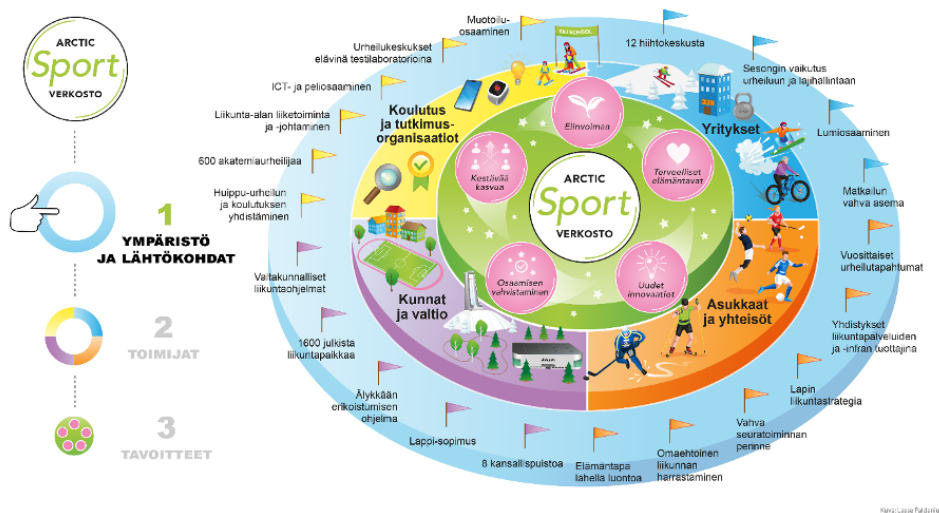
ARCTIC
Sport
VERKOSTO

1
YMPÄRISTÖ JA LÄHTÖKOHDAT

2
TOIMIJAT

3
TAVOITTEET

Muotoiluosaaminen

Urheilukeskukset elävinä testilaboratorioina

SKI SCHOOL

12 hiihtokeskusta

ICT- ja peliosaaminen

Sesongin vaikutus urheiluun ja lajihallintaan

Liikunta-alan liiketoiminta ja -johtaminen

Koulutus ja tutkimusorganisaatiot

Yritykset

Lumiosaaminen

600 akatemiaurheilijaa

Elinvoimaa

Kestävää kasvua

Terveelliset elämäntavat

ARCTIC
Sport
VERKOSTO

Matkailun vahva asema

Huippu-urheilun ja koulutuksen yhdistäminen

Osaamisen vahvistaminen

Uudet innovaatiot

Vuosittaiset urheilutapahtumat

Valtakunnalliset liikuntaohjelmat

Kunnat ja valtio

Asukkaat ja yhteisöt

Yhdistykset liikuntapalveluiden ja -infran tuottajina

1600 julkista liikuntapaikkaa

Lapin liikuntastrategia

Älykkään erikoistumisen ohjelma

Vahva seuratoiminnan perinne

Lapoi-sopimus

8 kansallispuistoa

Elämäntapa lähellä luontoa

Omaehtoinen liikunnan harrastaminen

Kuva: Lasse Paldanius